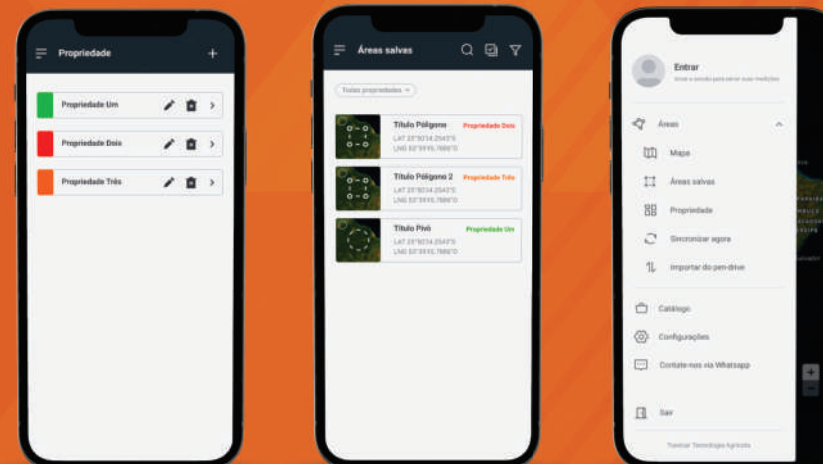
Propriedade

+

Propriedade Um

Propriedade Dois

Propriedade Três

Áreas salvas

Todas propriedades

Título Polígono
Propriedade Dois
LAT 23°50'14.2543"S
LNG 53°39'45.7886"O

Título Polígono 2
Propriedade Três
LAT 23°50'14.2543"S
LNG 53°39'45.7886"O

Título Pivô
Propriedade Um
LAT 23°50'14.2543"S
LNG 53°39'45.7886"O

Entrar
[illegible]

Áreas

Mapa

Áreas salvas

Propriedade

Sincronizar agora

Importar do pen-drive

Catálogo

Configurações

Contate-nos via Whatsapp

Sair

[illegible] Tecnologia Agrícola